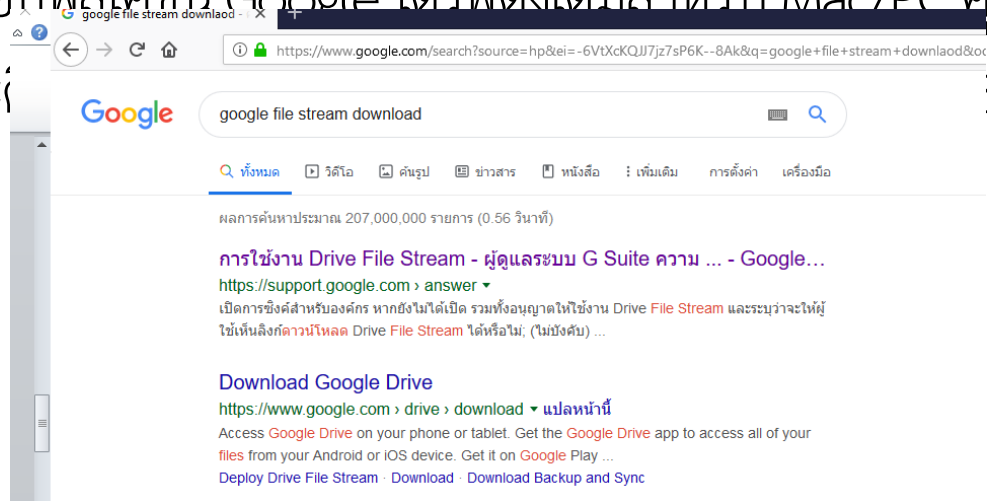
google file stream downlaod

https://www.google.com/search?source=hp&ei=-6VtXcKQJJ7jz7sP6K--8Ak&q=google+file+stream+downlaod

Google

google file stream download

ทั้งหมด วิดีโอ ค้นรูป ข่าวสาร หนังสือ เพิ่มเติม การตั้งค่า เครื่องมือ

ผลการค้นหาประมาณ 207,000,000 รายการ (0.56 วินาที)

การใช้งาน Drive File Stream - ผู้ดูแลระบบ G Suite ความ ... - Google...
https://support.google.com › answer
เปิดการซิงค์สำหรับองค์กร หากยังไม่ได้เปิด รวมทั้งอนุญาตให้ใช้งาน Drive File Stream และระบุว่าจะให้ผู้ใช้เห็นลิงก์ดาวน์โหลด Drive File Stream ได้หรือไม่; (ไม่บังคับ) ...

Download Google Drive
https://www.google.com › drive › download แปลหน้านี้
Access Google Drive on your phone or tablet. Get the Google Drive app to access all of your files from your Android or iOS device. Get it on Google Play ...
Deploy Drive File Stream · Download · Download Backup and Sync